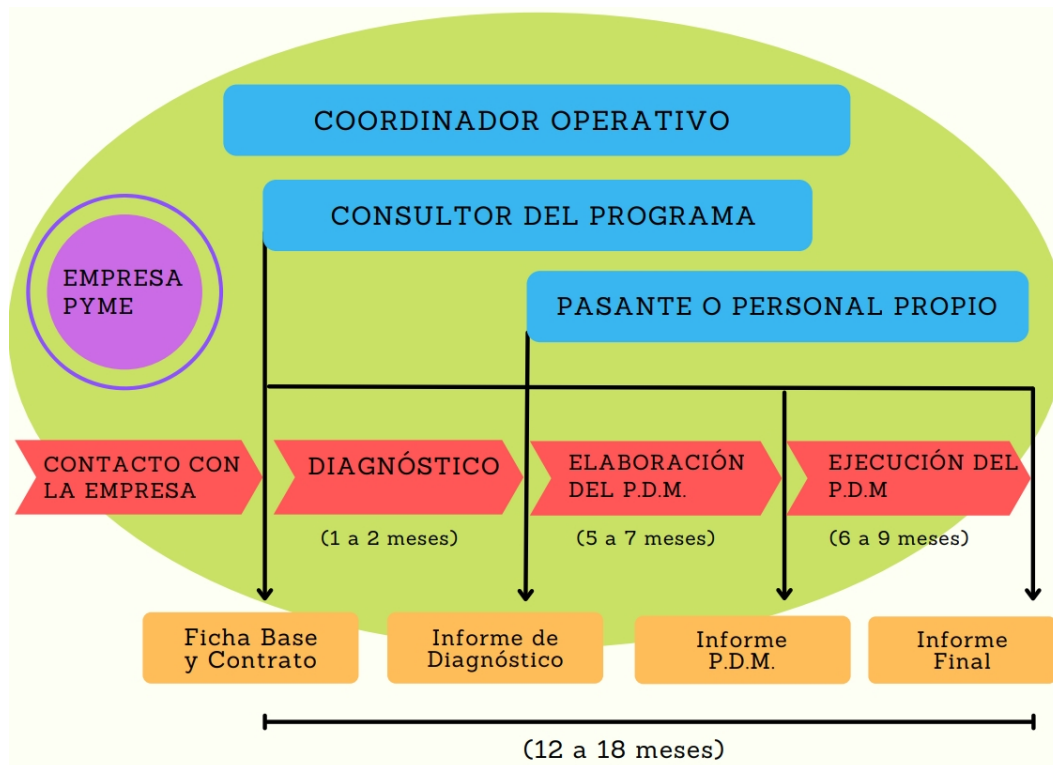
COORDINADOR OPERATIVO

CONSULTOR DEL PROGRAMA

EMPRESA PYME

PASANTE O PERSONAL PROPIO

CONTACTO CON LA EMPRESA

DIAGNÓSTICO

(1 a 2 meses)

ELABORACIÓN DEL P.D.M.

(5 a 7 meses)

EJECUCIÓN DEL P.D.M

(6 a 9 meses)

Ficha Base y Contrato

Informe de Diagnóstico

Informe P.D.M.

Informe Final

(12 a 18 meses)